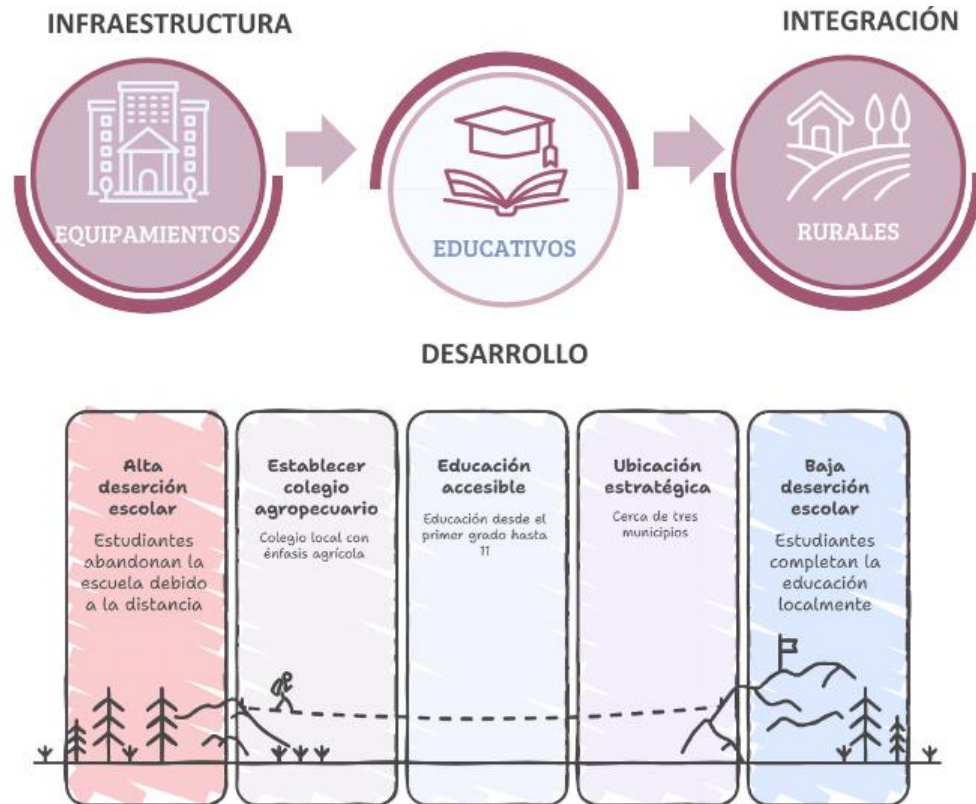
INFRAESTRUCTURA

INTEGRACIÓN

EQUIPAMIENTOS

EDUCATIVOS

RURALES

DESARROLLO

Alta deserción escolar

Estudiantes abandonan la escuela debido a la distancia

Establecer colegio agropecuario

Colegio local con énfasis agrícola

Educación accesible

Educación desde el primer grado hasta 11

Ubicación estratégica

Cerca de tres municipios

Baja deserción escolar

Estudiantes completan la educación localmente